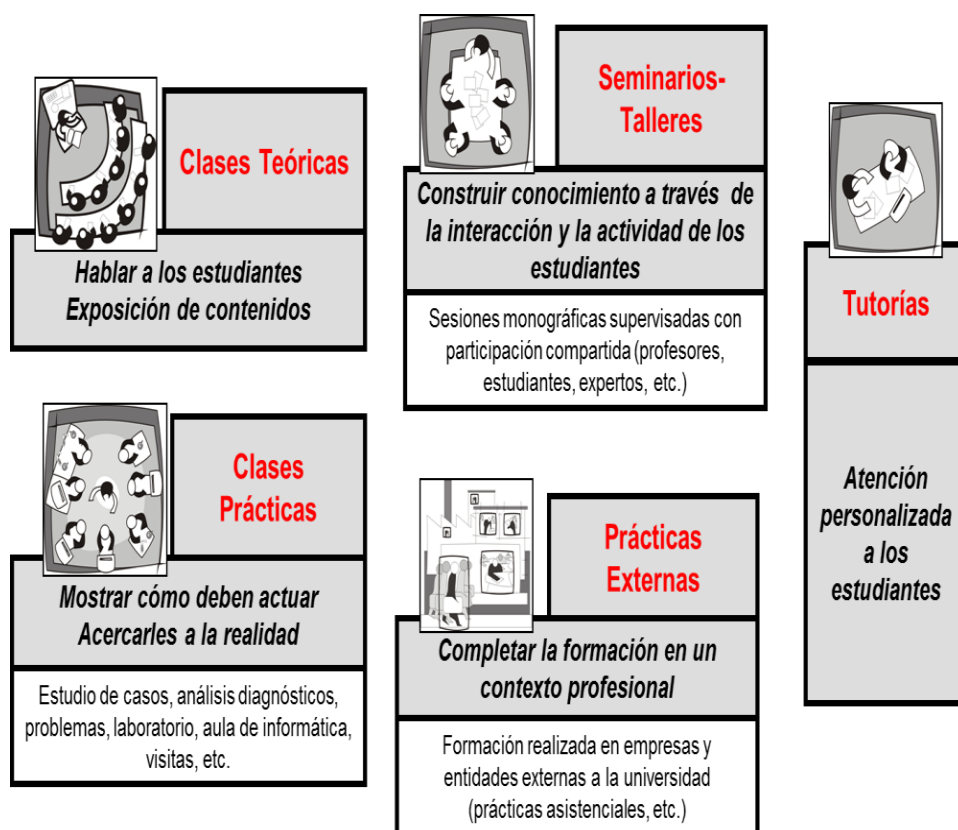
Clases Teóricas

Hablar a los estudiantes
Exposición de contenidos

Seminarios-Talleres

Construir conocimiento a través de la interacción y la actividad de los estudiantes

Sesiones monográficas supervisadas con participación compartida (profesores, estudiantes, expertos, etc.)

Tutorías

Atención personalizada a los estudiantes

Clases Prácticas

Mostrar cómo deben actuar
Acercarles a la realidad

Estudio de casos, análisis diagnósticos, problemas, laboratorio, aula de informática, visitas, etc.

Prácticas Externas

Completar la formación en un contexto profesional

Formación realizada en empresas y entidades externas a la universidad (prácticas asistenciales, etc.)